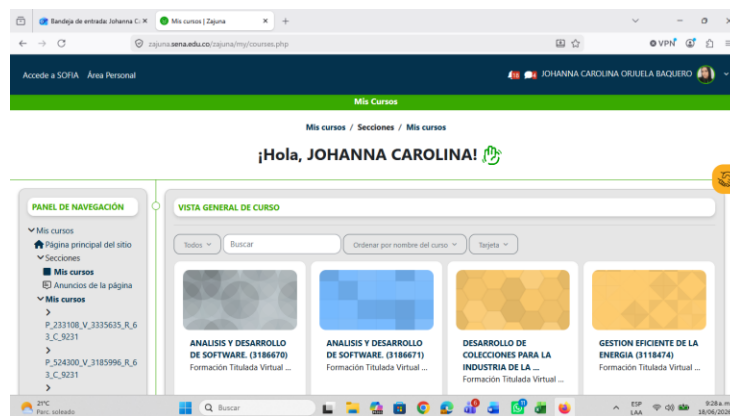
Bandeja de entrada: Johanna C ×
Mis cursos | Zajuna ×
+
zajuna.sena.edu.co/zajuna/my/courses.php
VPN
Accede a SOFIA Área Personal
JOHANNA CAROLINA ORUELA BAQUERO
Mis Cursos
Mis cursos / Secciones / Mis cursos
¡Hola, JOHANNA CAROLINA!
PANEL DE NAVEGACIÓN
Mis cursos
Página principal del sitio
Secciones
Mis cursos
Anuncios de la página
Mis cursos
P_233108_V_3335635_R_63_C_9231
P_524300_V_3185996_R_63_C_9231
VISTA GENERAL DE CURSO
Todos
Buscar
Ordenar por nombre del curso
Tarjeta
ANALISIS Y DESARROLLO DE SOFTWARE. (3186670)
Formación Titulada Virtual ...
ANALISIS Y DESARROLLO DE SOFTWARE. (3186671)
Formación Titulada Virtual ...
DESARROLLO DE COLECCIONES PARA LA INDUSTRIA DE LA ...
Formación Titulada Virtual ...
GESTION EFICIENTE DE LA ENERGIA (3118474)
Formación Titulada Virtual ...
21°C
Parc. soleado
Buscar
ESP
LAA
9:28 a.m.
18/06/2024